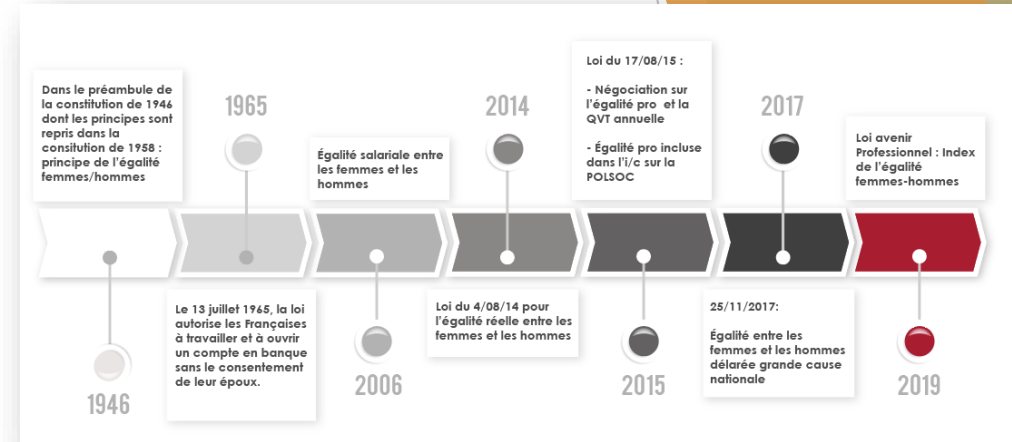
Dans le préambule de la constitution de 1946 dont les principes sont repris dans la consitution de 1958 : principe de l'égalité femmes/hommes

1946

1965

Le 13 juillet 1965, la loi autorise les Françaises à travailler et à ouvrir un compte en banque sans le consentement de leur époux.

Égalité salariale entre les femmes et les hommes

2006

2014

Loi du 4/08/14 pour l'égalité réelle entre les femmes et les hommes

Loi du 17/08/15 :

- Négociation sur l'égalité pro et la QVT annuelle

- Égalité pro incluse dans l'i/c sur la POLSOC

2015

2017

25/11/2017:

Égalité entre les femmes et les hommes délarée grande cause nationale

Loi avenir Professionnel : Index de l'égalité femmes-hommes

2019